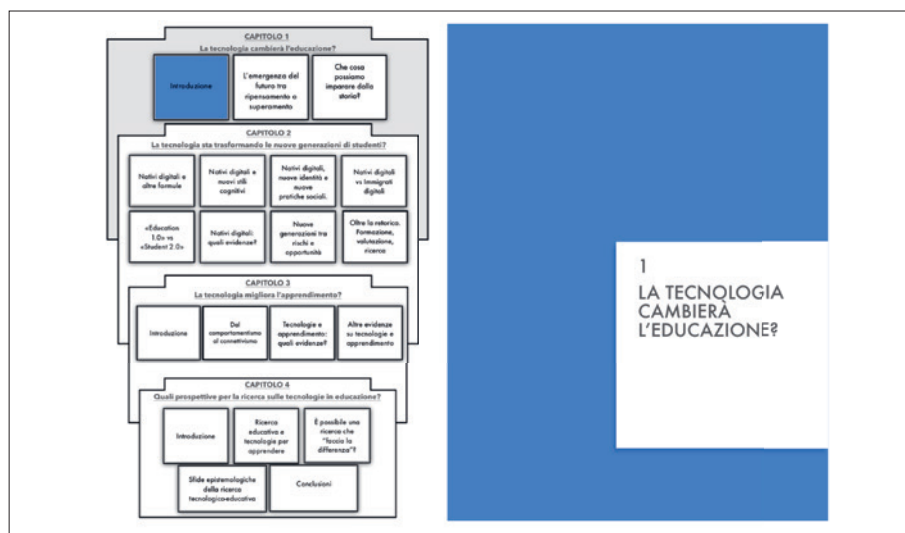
CAPITOLO 1
La tecnologia cambierà l'educazione?

Introduzione

L'emergenza del futuro tra ripensamento e superamento

Che cosa possiamo imparare dalla storia?

CAPITOLO 2
La tecnologia sta trasformando le nuove generazioni di studenti?

Nativi digitali e altre formule

Nativi digitali e nuovi stili cognitivi

Nativi digitali, nuove identità e nuove pratiche sociali.

Nativi digitali vs Immigrati digitali

«Education 1.0» vs «Student 2.0»

Nativi digitali: quali evidenze?

Nuove generazioni tra rischi e opportunità

Oltre la retorica. Formazione, valutazione, ricerca

CAPITOLO 3
La tecnologia migliora l'apprendimento?

Introduzione

Dal comportamentismo al connettivismo

Tecnologie e apprendimento: quali evidenze?

Altre evidenze su tecnologie e apprendimento

CAPITOLO 4
Quali prospettive per la ricerca sulle tecnologie in educazione?

Introduzione

Ricerca educativa e tecnologie per apprendere

È possibile una ricerca che "faccia la differenza"?

Sfide epistemologiche della ricerca tecnologico-educativa

Conclusioni

1
LA TECNOLOGIA CAMBIERÀ L'EDUCAZIONE?